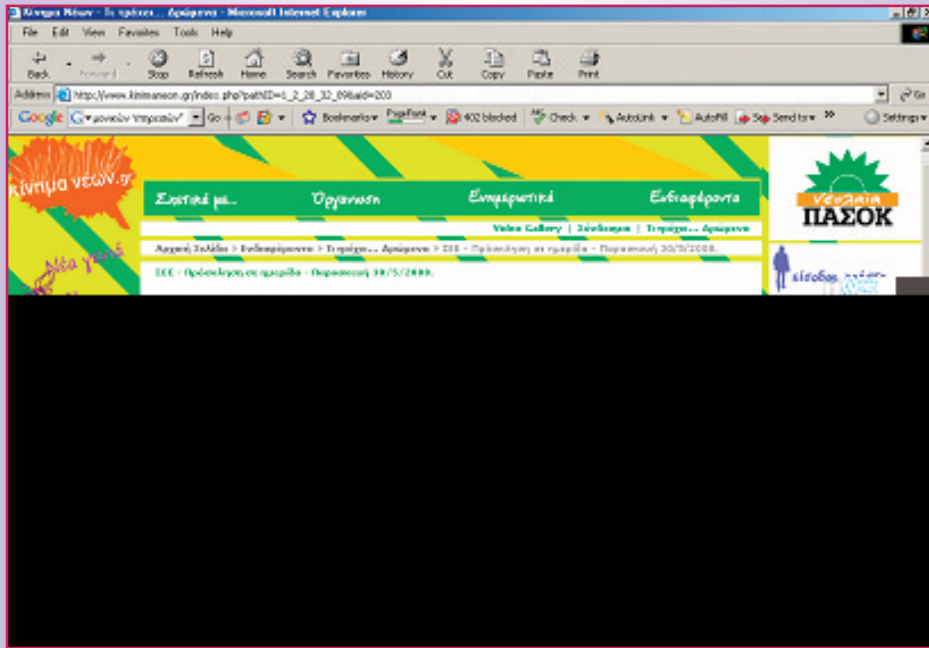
Κίνημα Νέων - Τι τρέχει... Δρώμενα - Microsoft Internet Explorer

File Edit View Favorites Tools Help

Back Forward Stop Refresh Home Search Favorites History Cut Copy Paste Print

Address http://www.kinimaneon.gr/index.php?pathID=1_2_28_32_89&aid=203

Go

Google Go Bookmarks PageRank 402 blocked Check AutoLink AutoFill Send to Settings

κίνημα νέων.gr

Νέα γενιά

Σχετικά με... Οργάνωση Ενημερωτικά Ενδιαφέροντα

Video Gallery | Σύνδεσμοι | Τι τρέχει... Δρώμενα

Αρχική Σελίδα > Ενδιαφέροντα > Τι τρέχει... Δρώμενα > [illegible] - Πρόσκληση σε ημερίδα - Παρασκευή 30/5/2008.

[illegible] - Πρόσκληση σε ημερίδα - Παρασκευή 30/5/2008.

Νεολαία ΠΑΣΟΚ

είσοδος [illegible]